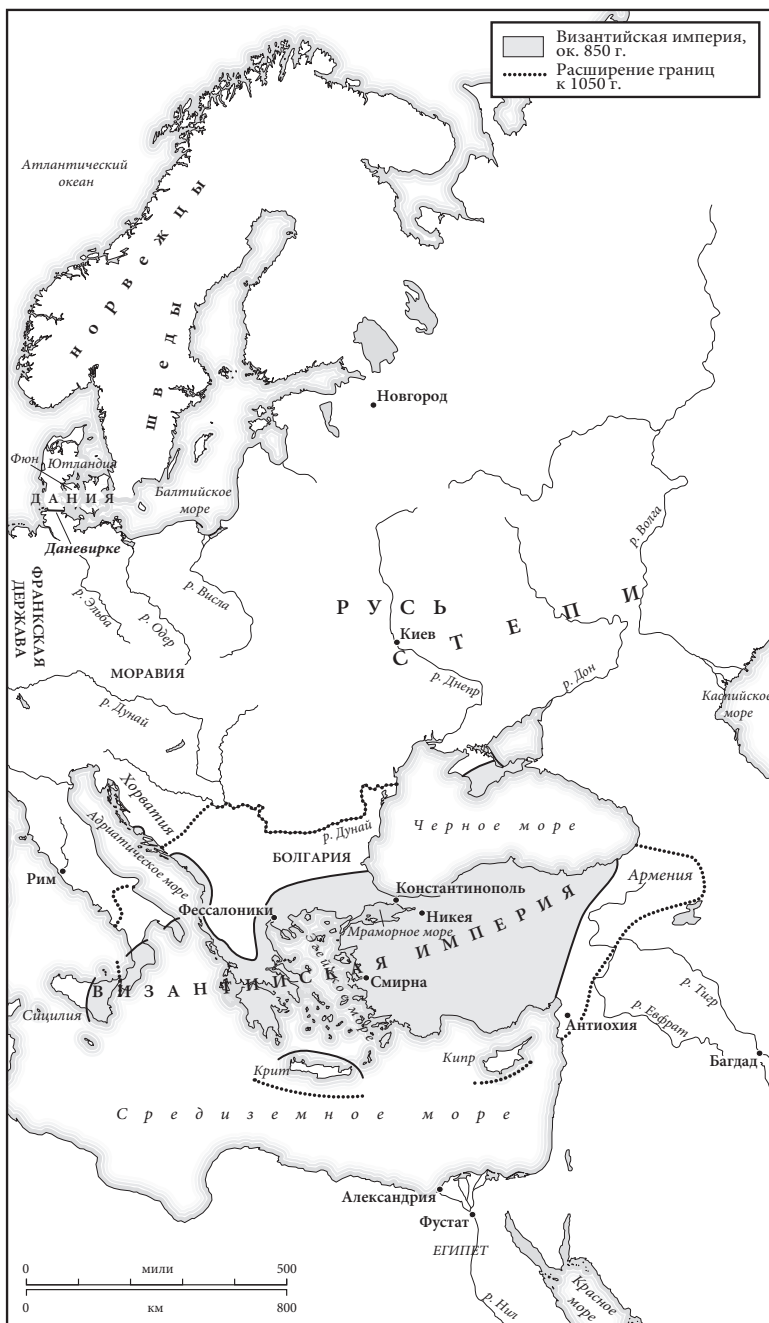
Византийская империя, ок. 850 г.
Расширение границ к 1050 г.

Атлантический океан
НОРВЕЖЦЫ
ШВЕДЫ
Новгород
Фюн
Ютландия
ДАНИЯ
Балтийское море
Даневирке
ФРАНКСКАЯ ДЕРЖАВА
р. Эльба
р. Одер
р. Висла
р. Волга
РУСЬ
СТЕПИ
Киев
р. Днепр
р. Дон
МОРАВИЯ
р. Дунай
Каспийское море
Хорватия
Адриатическое море
р. Дунай
Черное море
БОЛГАРИЯ
Рим
Фессалоники
Константинополь
Никея
Мраморное море
Армения
ВИЗАНТИЙСКАЯ ИМПЕРИЯ
Эгейское море
Смирна
Сицилия
р. Тигр
р. Евфрат
Антиохия
Багдад
Кипр
Крит
Средиземное море
Александрия
Фустат
ЕГИПЕТ
Красное море
р. Нил
0 мили 500
0 км 800